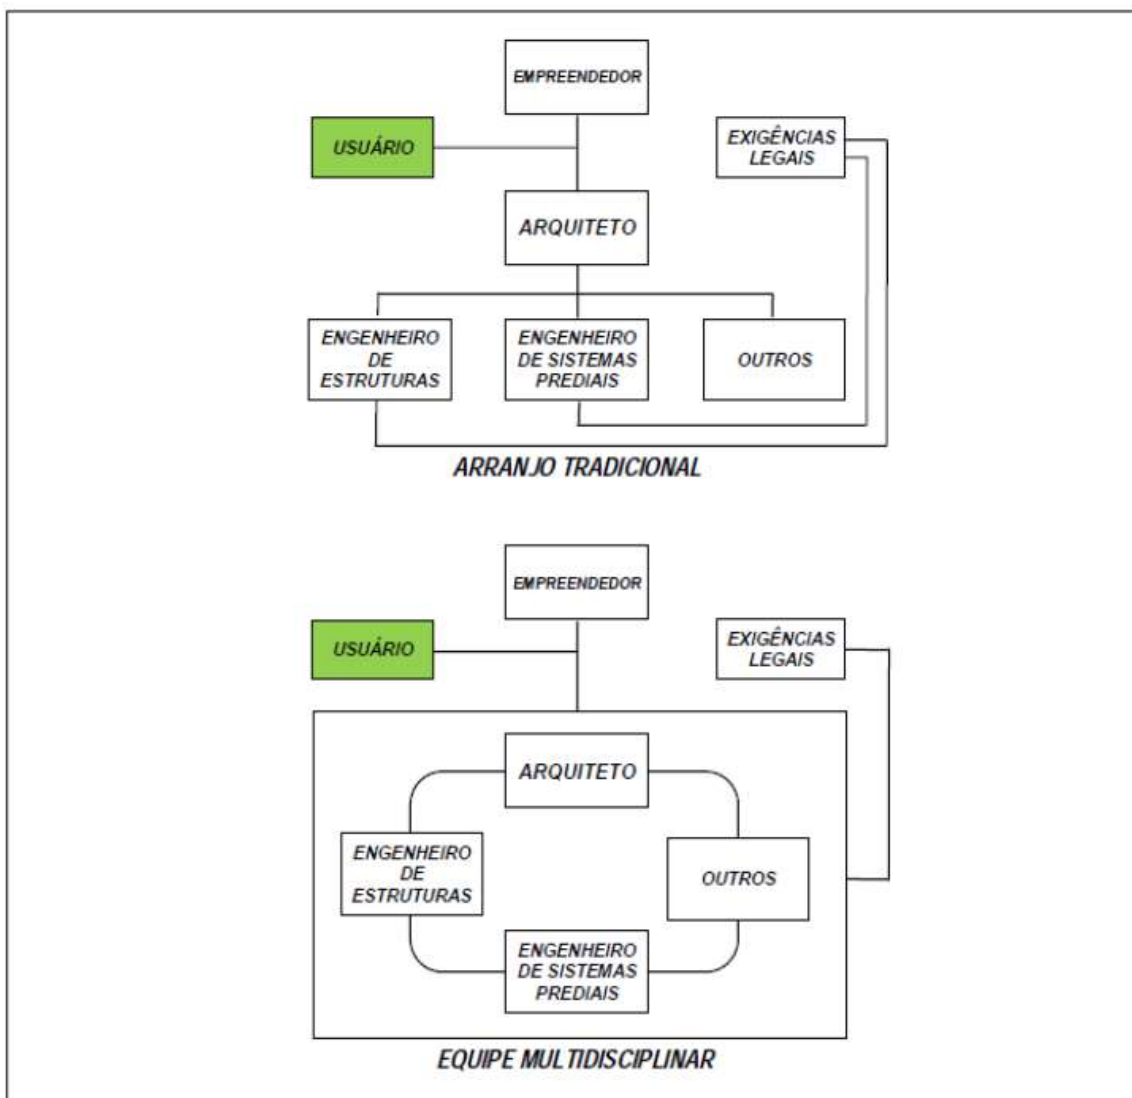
EMPREENDEDOR

USUÁRIO

EXIGÊNCIAS LEGAIS

ARQUITETO

ENGENHEIRO DE ESTRUTURAS

ENGENHEIRO DE SISTEMAS PREDIAIS

OUTROS

ARRANJO TRADICIONAL

EMPREENDEDOR

USUÁRIO

EXIGÊNCIAS LEGAIS

ARQUITETO

ENGENHEIRO DE ESTRUTURAS

OUTROS

ENGENHEIRO DE SISTEMAS PREDIAIS

EQUIPE MULTIDISCIPLINAR